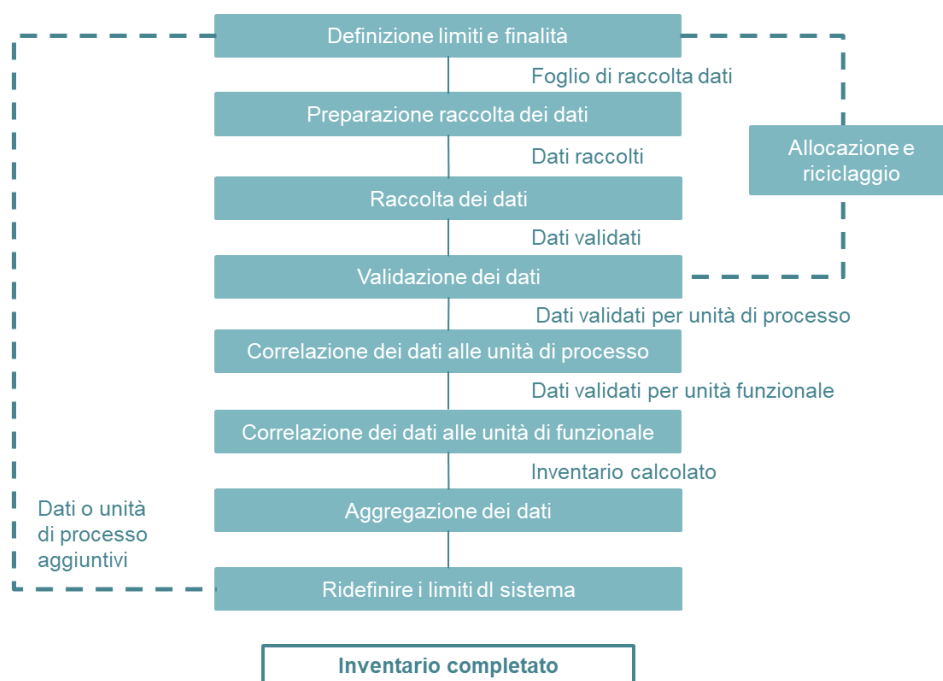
Definizione limiti e finalità

Foglio di raccolta dati

Preparazione raccolta dei dati

Dati raccolti

Raccolta dei dati

Dati validati

Validazione dei dati

Allocazione e riciclaggio

Dati validati per unità di processo

Correlazione dei dati alle unità di processo

Dati validati per unità funzionale

Correlazione dei dati alle unità di funzionale

Inventario calcolato

Dati o unità di processo aggiuntivi

Aggregazione dei dati

Ridefinire i limiti dl sistema

Inventario completato